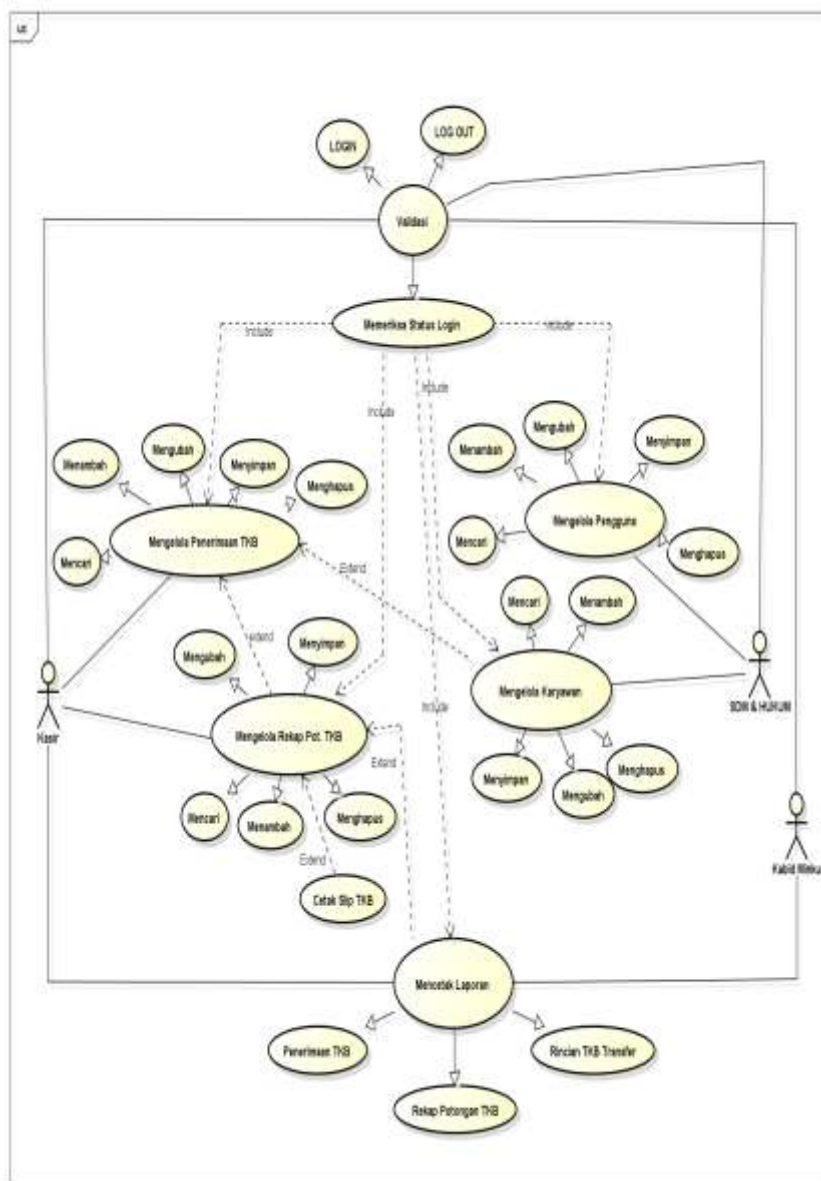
uc

LOGIN

LOG OUT

Validasi

Memeriksa Status Login

Include

Include

Include

Include

Include

Menambah

Mengubah

Menyimpan

Menghapus

Mencari

Mengelola Penerimaan THB

Menambah

Mengubah

Menyimpan

Mencari

Mengelola Pengguna

Menghapus

Extend

Mencari

Menambah

Mengubah

Menyimpan

extend

Mengelola Karyawan

SDM & HUKUM

Kasir

Mengelola Rekap Pot. THB

Extend

Menyimpan

Menghapus

Mengubah

Mencari

Menambah

Menghapus

Extend

Cetak Slip THB

Kabid Keku

Mencetak Laporan

Penerimaan THB

Rincian THB Transfer

Rekap Potongan THB